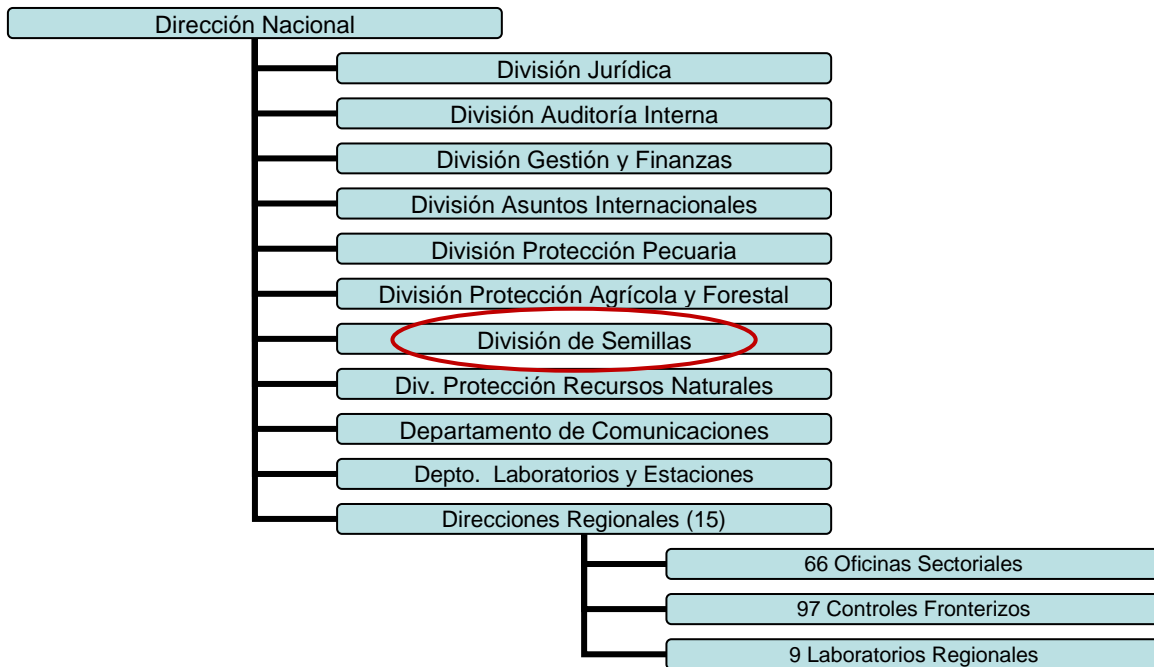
Dirección Nacional

División Jurídica

División Auditoría Interna

División Gestión y Finanzas

División Asuntos Internacionales

División Protección Pecuaria

División Protección Agrícola y Forestal

División de Semillas

Div. Protección Recursos Naturales

Departamento de Comunicaciones

Depto. Laboratorios y Estaciones

Direcciones Regionales (15)

66 Oficinas Sectoriales

97 Controles Fronterizos

9 Laboratorios Regionales